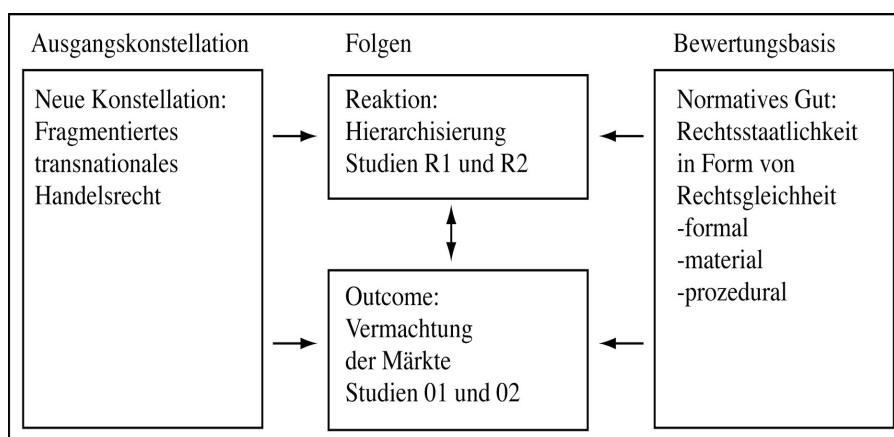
Ausgangskonstellation

Neue Konstellation: Fragmentiertes transnationales Handelsrecht

Folgen

Reaktion: Hierarchisierung Studien R1 und R2

Outcome: Vermachtung der Märkte Studien 01 und 02

Bewertungsbasis

Normatives Gut: Rechtsstaatlichkeit in Form von Rechtsgleichheit
-formal
-material
-prozedural